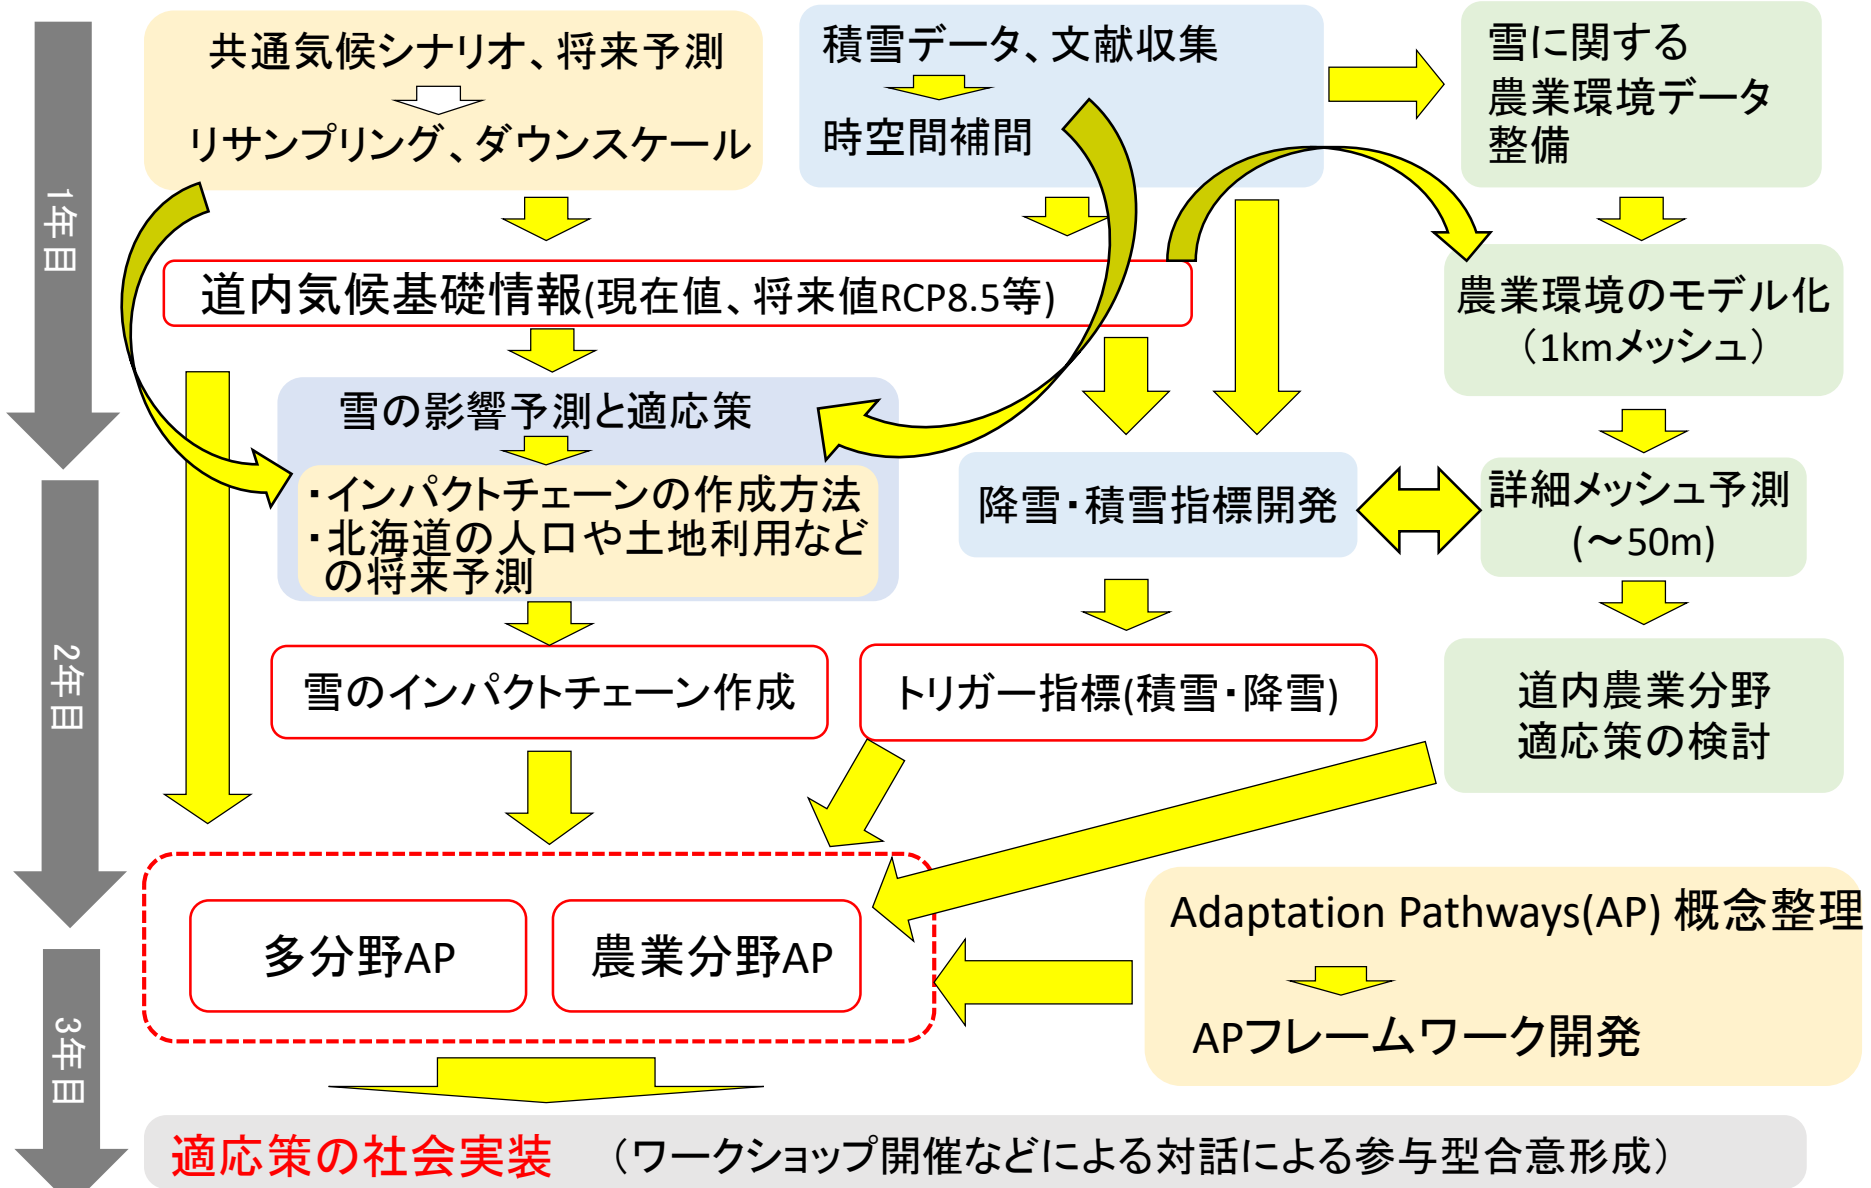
1年目

2年目

3年目

共通気候シナリオ、将来予測

リサンプリング、ダウンスケール

積雪データ、文献収集

時空間補間

雪に関する
農業環境データ
整備

道内気候基礎情報(現在値、将来値RCP8.5等)

農業環境のモデル化
（1kmメッシュ）

雪の影響予測と適応策

・インパクトチェーンの作成方法
・北海道の人口や土地利用などの将来予測

降雪・積雪指標開発

詳細メッシュ予測
(～50m)

雪のインパクトチェーン作成

トリガー指標(積雪・降雪)

道内農業分野
適応策の検討

多分野AP

農業分野AP

Adaptation Pathways(AP) 概念整理

APフレームワーク開発

適応策の社会実装　（ワークショップ開催などによる対話による参与型合意形成）